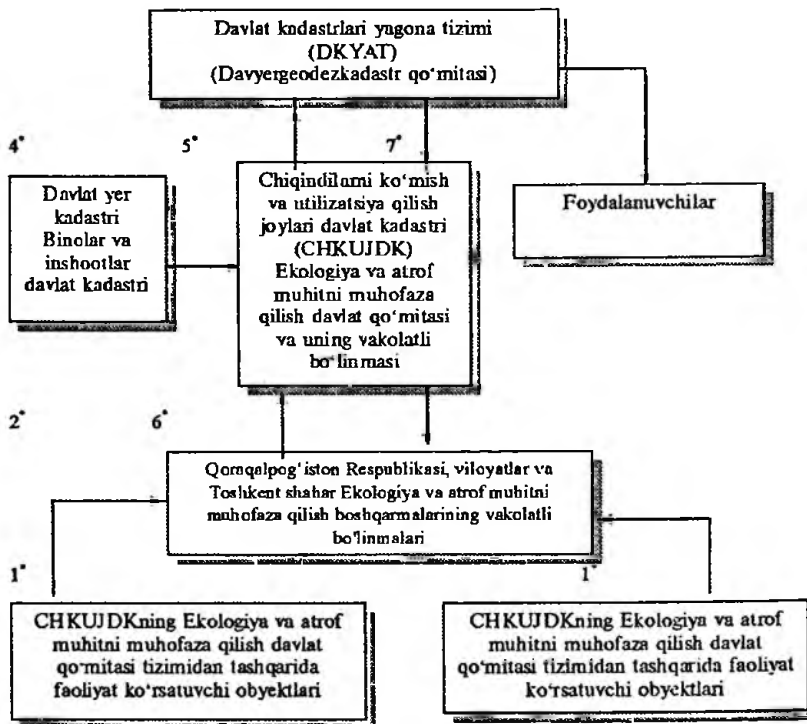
Davlat kadastrlari yagona tizimi (DKYAT) (Davyergeodezkadastr qo'mitasi)

4*

5*

7*

Davlat yer kadastri Binolar va inshootlar davlat kadastri

Chiqindilarni ko'mish va utilizatsiya qilish joylari davlat kadastri (CHKUJDK) Ekologiya va atrof muhitni muhofaza qilish davlat qo'mitasi va uning vakolatli bo'linmasi

Foydalanuvchilar

2*

6*

Qoraqalpog'iston Respublikasi, viloyatlar va Toshkent shahar Ekologiya va atrof muhitni muhofaza qilish boshqarmalarining vakolatli bo'linmalari

1*

1*

CHKUJDKning Ekologiya va atrof muhitni muhofaza qilish davlat qo'mitasi tizimidan tashqarida faoliyat ko'rsatuvchi obyektlari

CHKUJDKning Ekologiya va atrof muhitni muhofaza qilish davlat qo'mitasi tizimidan tashqarida faoliyat ko'rsatuvchi obyektlari